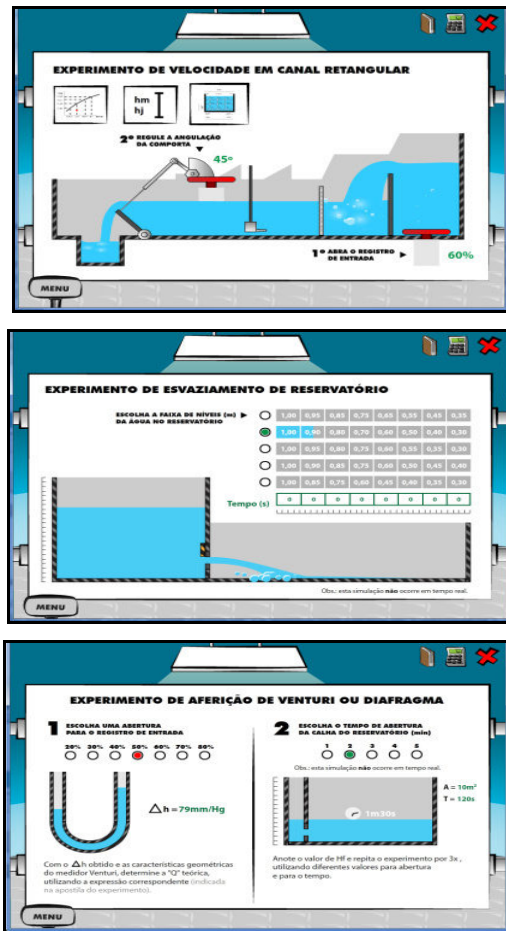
EXPERIMENTO DE VELOCIDADE EM CANAL RETANGULAR

hm
hj

2º REGULE A ANGULAÇÃO DA COMPORTA

45º

1º ABRA O REGISTRO DE ENTRADA

60%

MENU

EXPERIMENTO DE ESVAZIAMENTO DE RESERVATÓRIO

ESCOLHA A FAIXA DE NÍVEIS (m) DA ÁGUA NO RESERVATÓRIO

| 1,00 | 0,95 | 0,85 | 0,75 | 0,65 | 0,55 | 0,45 | 0,35 |
|---|---|---|---|---|---|---|---|
| 1,00 | 0,90 | 0,80 | 0,70 | 0,60 | 0,50 | 0,40 | 0,30 |
| 1,00 | 0,95 | 0,80 | 0,75 | 0,60 | 0,55 | 0,35 | 0,30 |
| 1,00 | 0,90 | 0,85 | 0,75 | 0,60 | 0,50 | 0,45 | 0,40 |
| 1,00 | 0,85 | 0,75 | 0,60 | 0,45 | 0,40 | 0,35 | 0,30 |

Tempo (s)

| 0 | 0 | 0 | 0 | 0 | 0 | 0 | 0 |
|---|---|---|---|---|---|---|---|

Obs.: esta simulação não ocorre em tempo real.

MENU

EXPERIMENTO DE AFERIÇÃO DE VENTURI OU DIAFRAGMA

1 ESCOLHA UMA ABERTURA PARA O REGISTRO DE ENTRADA

20% 30% 40% 50% 60% 70% 80%

$\Delta$h = 79mm/Hg

Com o $\Delta$h obtido e as características geométricas do medidor Venturi, determine a "Q" teórica, utilizando a expressão correspondente (indicada na apostila do experimento).

2 ESCOLHA O TEMPO DE ABERTURA DA CALHA DO RESERVATÓRIO (min)

1 2 3 4 5

Obs.: esta simulação não ocorre em tempo real.

A = 10m²
T = 120s

1m30s

Anote o valor de Hf e repita o experimento por 3x , utilizando diferentes valores para abertura e para o tempo.

MENU